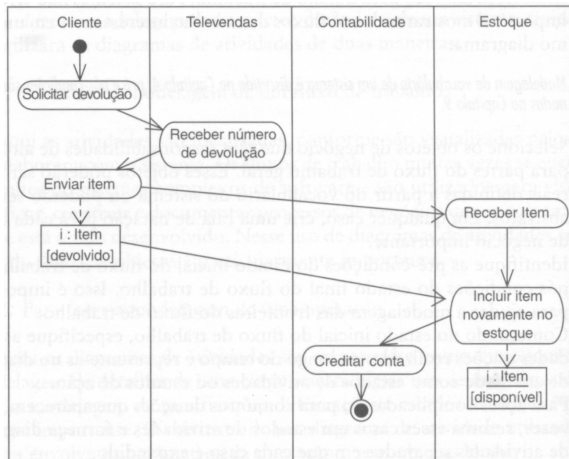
Cliente

Televendas

Contabilidade

Estoque

Solicitar devolução

Receber número de devolução

Enviar item

Receber Item

i : Item
[devolvido]

Incluir item novamente no estoque

Creditar conta

i : Item
[disponível]